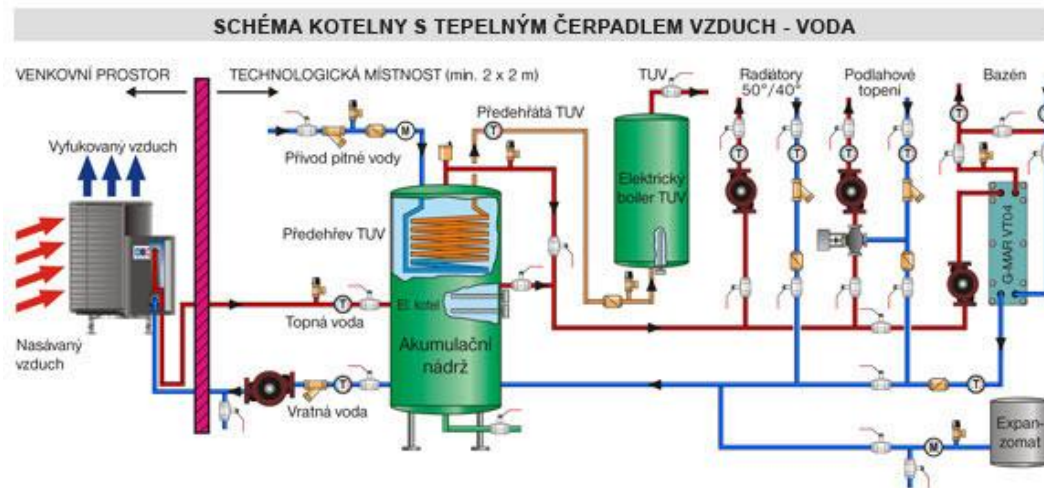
SCHÉMA KOTELNY S TEPELNÝM ČERPADLEM VZDUCH - VODA

VENKOVNÍ PROSTOR

TECHNOLOGICKÁ MÍSTNOST (min. 2 x 2 m)

Vyfukovaný vzduch

Nasávaný vzduch

Přívod pitné vody

N

Předehřátá TUV

T

TUV

Radiátory 50°/40°

Podlahové topení

Bazén

T

T

T

T

T

Elektrický boiler TUV

Předehřev TUV

G-MAR VT04

T

El. kotel

Topná voda

Akumulační nádrž

T

Vratná voda

T

M

Expanzomat